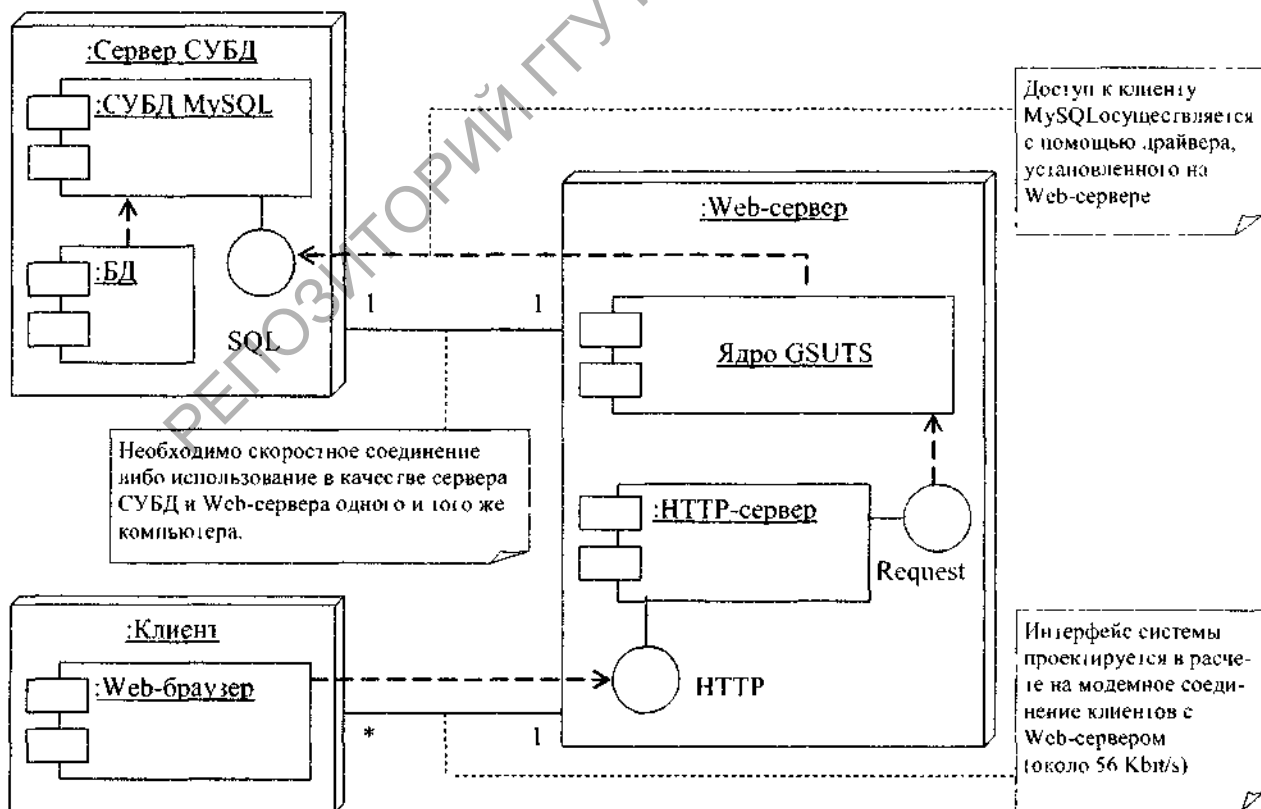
РЕПОЗИТОРИЙ ГГУ

:Сервер СУБД

:СУБД MySQL

:БД

SQL

1

1

Доступ к клиенту MySQLосуществляется с помощью драйвера, установленного на Web-сервере

:Web-сервер

Ядро GSUTS

Необходимо скоростное соединение либо использование в качестве сервера СУБД и Web-сервера одного и того же компьютера.

:HTTP-сервер

Request

:Клиент

:Web-браузер

HTTP

*

1

Интерфейс системы проектируется в расчете на модемное соединение клиентов с Web-сервером (около 56 Kbit/s)